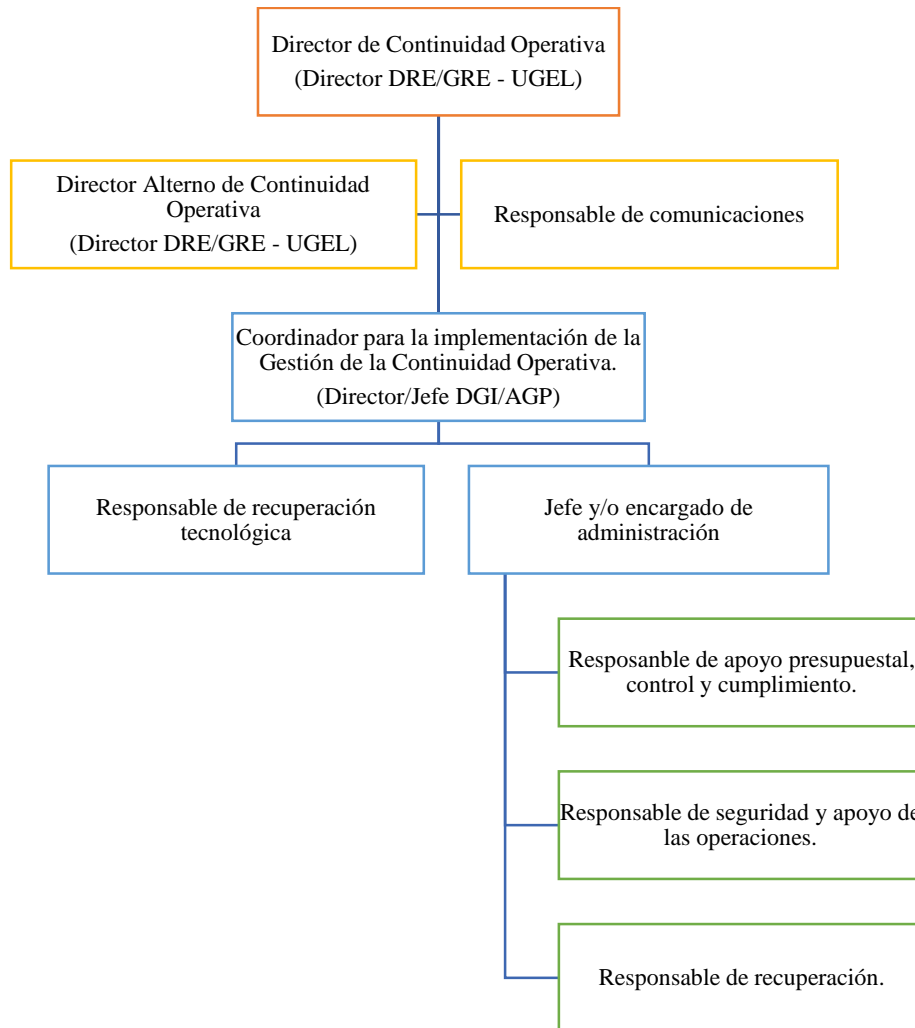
Director de Continuidad Operativa
(Director DRE/GRE - UGEL)

Director Alterno de Continuidad Operativa
(Director DRE/GRE - UGEL)

Responsable de comunicaciones

Coordinador para la implementación de la Gestión de la Continuidad Operativa.
(Director/Jefe DGI/AGP)

Responsable de recuperación tecnológica

Jefe y/o encargado de administración

Resposanble de apoyo presupuestal, control y cumplimiento.

Responsable de seguridad y apoyo de las operaciones.

Responsable de recuperación.